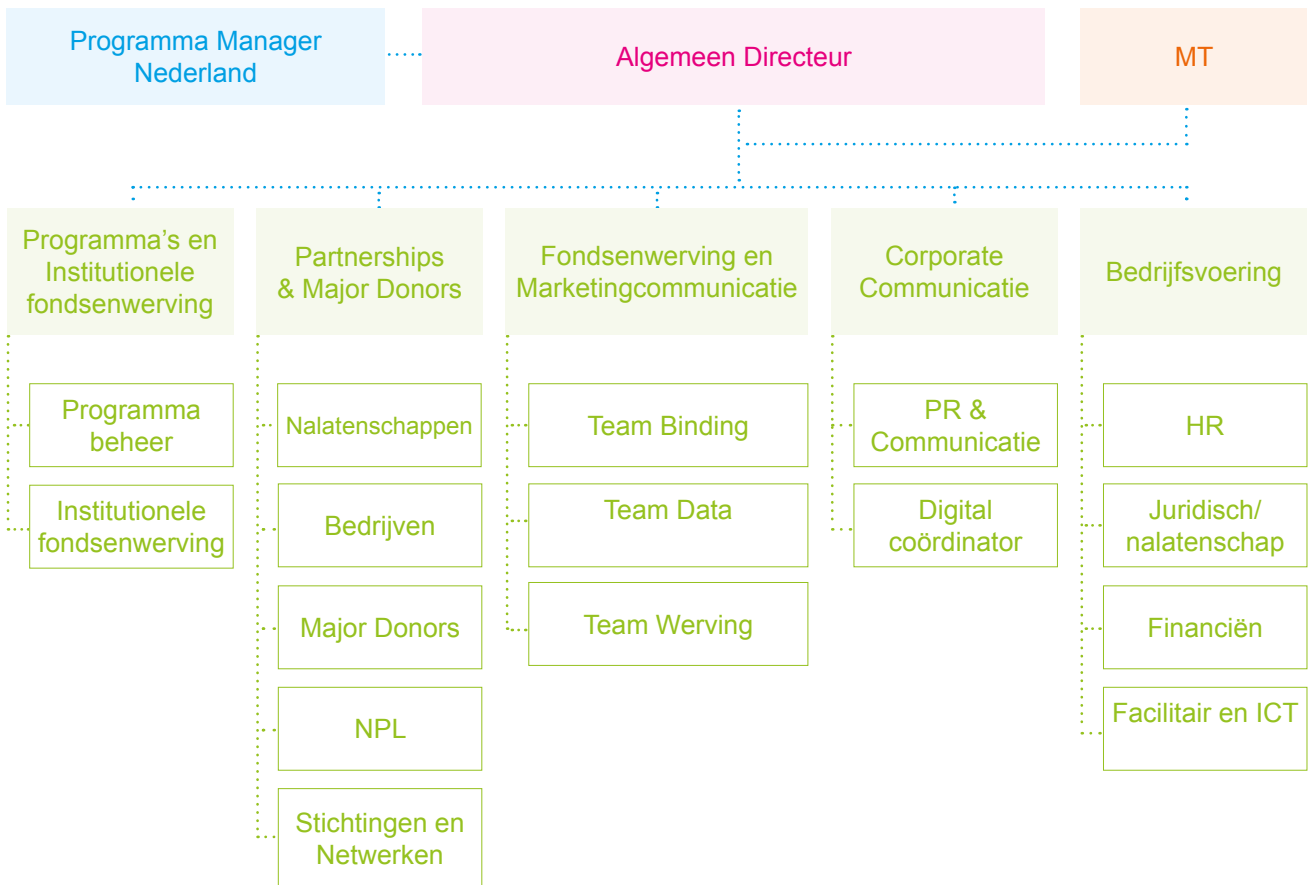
Programma Manager Nederland

Algemeen Directeur

MT

Programma's en Institutionele fondsenwerving

Programma beheer

Institutionele fondsenwerving

Partnerships & Major Donors

Nalatenschappen

Bedrijven

Major Donors

NPL

Stichtingen en Netwerken

Fondsenwerving en Marketingcommunicatie

Team Binding

Team Data

Team Werving

Corporate Communicatie

PR & Communicatie

Digital coördinator

Bedrijfsvoering

HR

Juridisch/ nalatenschap

Financiën

Facilitair en ICT